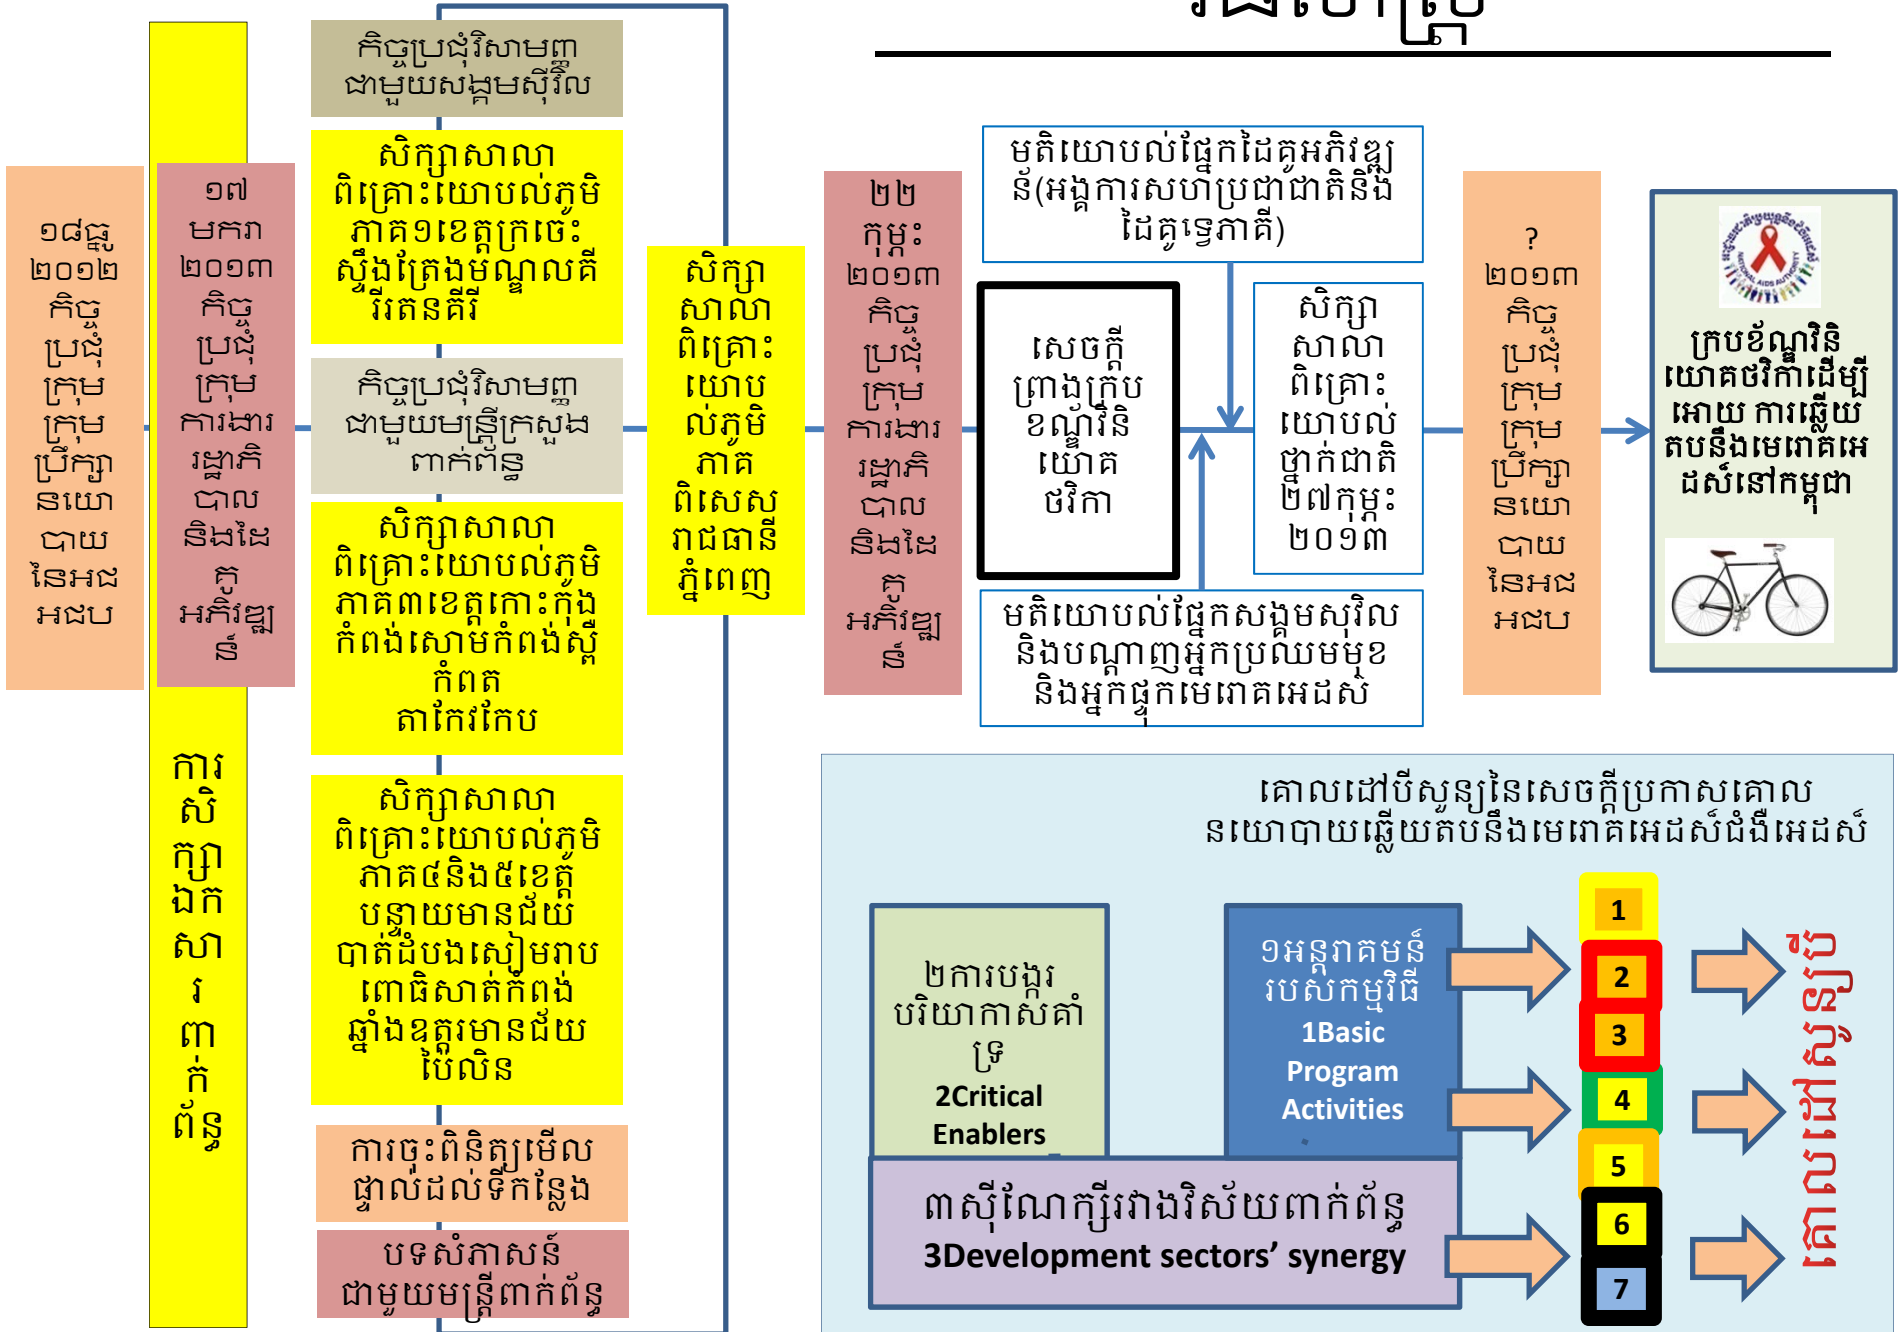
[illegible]

១៨ធ្នូ ២០១២ កិច្ចប្រជុំក្រុមក្រុមប្រឹក្សានយោបាយនៃអាជអជប

ការសិក្សាឯកសារពាក់ព័ន្ធ

១៧ មករា ២០១៣ កិច្ចប្រជុំក្រុមការងាររដ្ឋាភិបាលនិងដៃគូអភិវឌ្ឍន៍

កិច្ចប្រជុំពិសាមញ្ញជាមួយសង្គមស៊ីវិល

សិក្ខាសាលាពិគ្រោះយោបល់ភូមិភាគ១ខេត្តក្រចេះស្ទឹងត្រែងមណ្ឌលគីរីរតនគីរី

កិច្ចប្រជុំពិសាមញ្ញជាមួយមន្ត្រីក្រសួងពាក់ព័ន្ធ

សិក្ខាសាលាពិគ្រោះយោបល់ភូមិភាគ៣ខេត្តកោះកុងកំពង់សោមកំពង់ស្ពឺកំពតតាកែវកែប

សិក្ខាសាលាពិគ្រោះយោបល់ភូមិភាគ៤និង៥ខេត្តបន្ទាយមានជ័យបាត់ដំបងសៀមរាបពោធិសាត់កំពង់ឆ្នាំងឧត្តរមានជ័យប៉ៃលិន

ការចុះពិនិត្យមើលផ្ទាល់ដល់ទីកន្លែង

បទសំភាសន៍ជាមួយមន្ត្រីពាក់ព័ន្ធ

សិក្ខាសាលាពិគ្រោះយោបល់ភូមិភាគពិសេសរាជធានីភ្នំពេញ

២២ កុម្ភះ ២០១៣ កិច្ចប្រជុំក្រុមការងាររដ្ឋាភិបាលនិងដៃគូអភិវឌ្ឍន៍

មតិយោបល់ផ្នែកដៃគូអភិវឌ្ឍន៍(អង្គការសហប្រជាជាតិនិងដៃគូទ្វេភាគី)

សេចក្តីព្រាងក្របខណ្ឌវិនិយោគថវិកា

សិក្ខាសាលាពិគ្រោះយោបល់ថ្នាក់ជាតិ២៧កុម្ភះ២០១៣

មតិយោបល់ផ្នែកសង្គមស៊ីវិលនិងបណ្តាញអ្នកប្រឈមមុខនិងអ្នកផ្ទុកមេរោគអេដស៍

? ២០១៣ កិច្ចប្រជុំក្រុមក្រុមប្រឹក្សានយោបាយនៃអាជអជប

ក្របខណ្ឌវិនិយោគថវិកាដើម្បីអោយ ការឆ្លើយតបនឹងមេរោគអេដស៍នៅកម្ពុជា

NATIONAL AIDS AUTHORITY

គោលដៅបីសូន្យនៃសេចក្តីប្រកាសគោលនយោបាយឆ្លើយតបនឹងមេរោគអេដស៍ជំងឺអេដស៍

២ការបង្កបរិយាកាសគាំទ្រ
2Critical Enablers

១អន្តរាគមន៍របស់កម្មវិធី
1Basic Program Activities

៣ស៊ីណែរក្ស៊ីរវាងវិស័យពាក់ព័ន្ធ
3Development sectors' synergy

1
2
3
4
5
6
7

គោលដៅសូន្យ